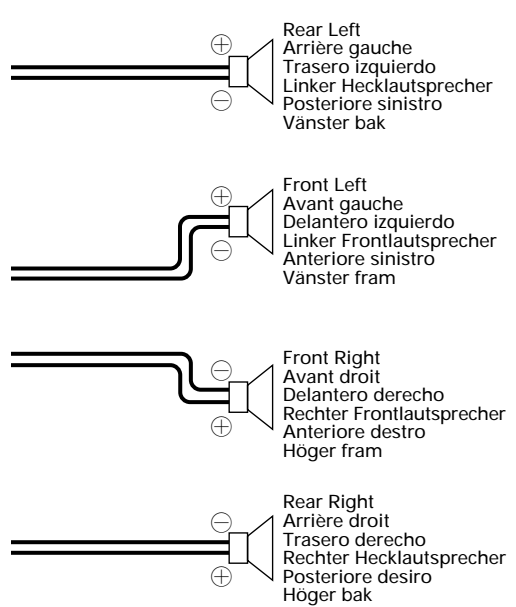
$\oplus$
$\ominus$
Rear Left
Arrière gauche
Trasero izquierdo
Linker Hecklautsprecher
Posteriore sinistro
Vänster bak

$\oplus$
$\ominus$
Front Left
Avant gauche
Delantero izquierdo
Linker Frontlautsprecher
Anteriore sinistro
Vänster fram

$\ominus$
$\oplus$
Front Right
Avant droit
Delantero derecho
Rechter Frontlautsprecher
Anteriore destro
Höger fram

$\ominus$
$\oplus$
Rear Right
Arrière droit
Trasero derecho
Rechter Hecklautsprecher
Posteriore desiro
Höger bak